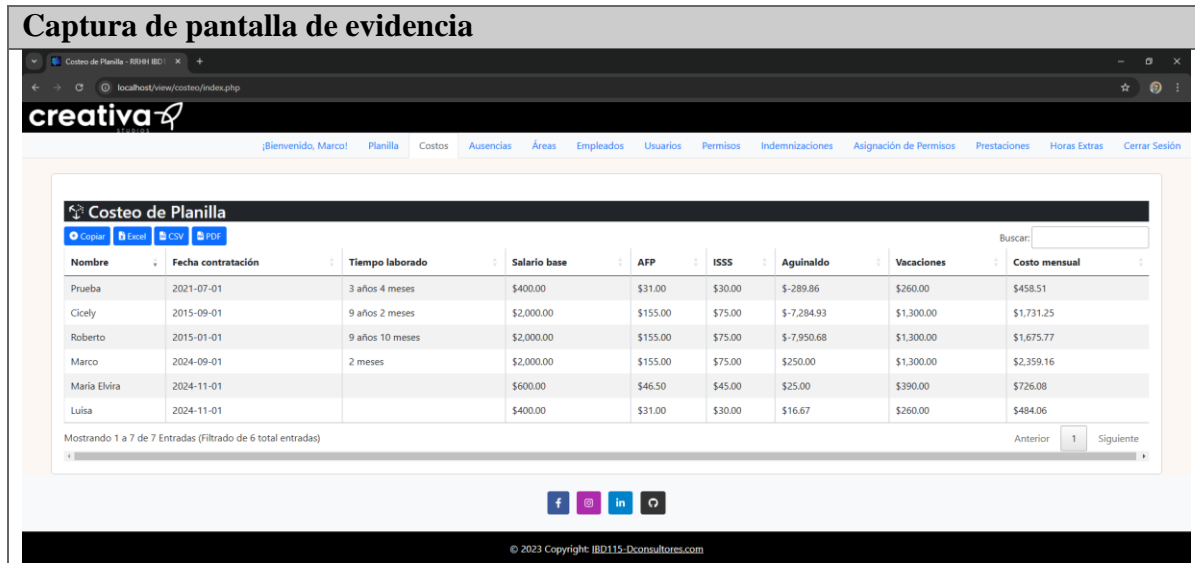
Captura de pantalla de evidencia

Costeo de Planilla - RRHH IBD1 ×

localhost/view/costeo/index.php

creativa
STUDIOS

¡Bienvenido, Marco! Planilla Costos Ausencias Áreas Empleados Usuarios Permisos Indemnizaciones Asignación de Permisos Prestaciones Horas Extras Cerrar Sesión

Costeo de Planilla

Copiar Excel CSV PDF

Buscar:

| Nombre | Fecha contratación | Tiempo laborado | Salario base | AFP | ISSS | Aguinaldo | Vacaciones | Costo mensual |
|---|---|---|---|---|---|---|---|---|
| Prueba | 2021-07-01 | 3 años 4 meses | \$400.00 | \$31.00 | \$30.00 | \$-289.86 | \$260.00 | \$458.51 |
| Cicely | 2015-09-01 | 9 años 2 meses | \$2,000.00 | \$155.00 | \$75.00 | \$-7,284.93 | \$1,300.00 | \$1,731.25 |
| Roberto | 2015-01-01 | 9 años 10 meses | \$2,000.00 | \$155.00 | \$75.00 | \$-7,950.68 | \$1,300.00 | \$1,675.77 |
| Marco | 2024-09-01 | 2 meses | \$2,000.00 | \$155.00 | \$75.00 | \$250.00 | \$1,300.00 | \$2,359.16 |
| Maria Elvira | 2024-11-01 | | \$600.00 | \$46.50 | \$45.00 | \$25.00 | \$390.00 | \$726.08 |
| Luisa | 2024-11-01 | | \$400.00 | \$31.00 | \$30.00 | \$16.67 | \$260.00 | \$484.06 |

Mostrando 1 a 7 de 7 Entradas (Filtrado de 6 total entradas)

Anterior 1 Siguiente

© 2023 Copyright: IBD115-Dconsultores.com